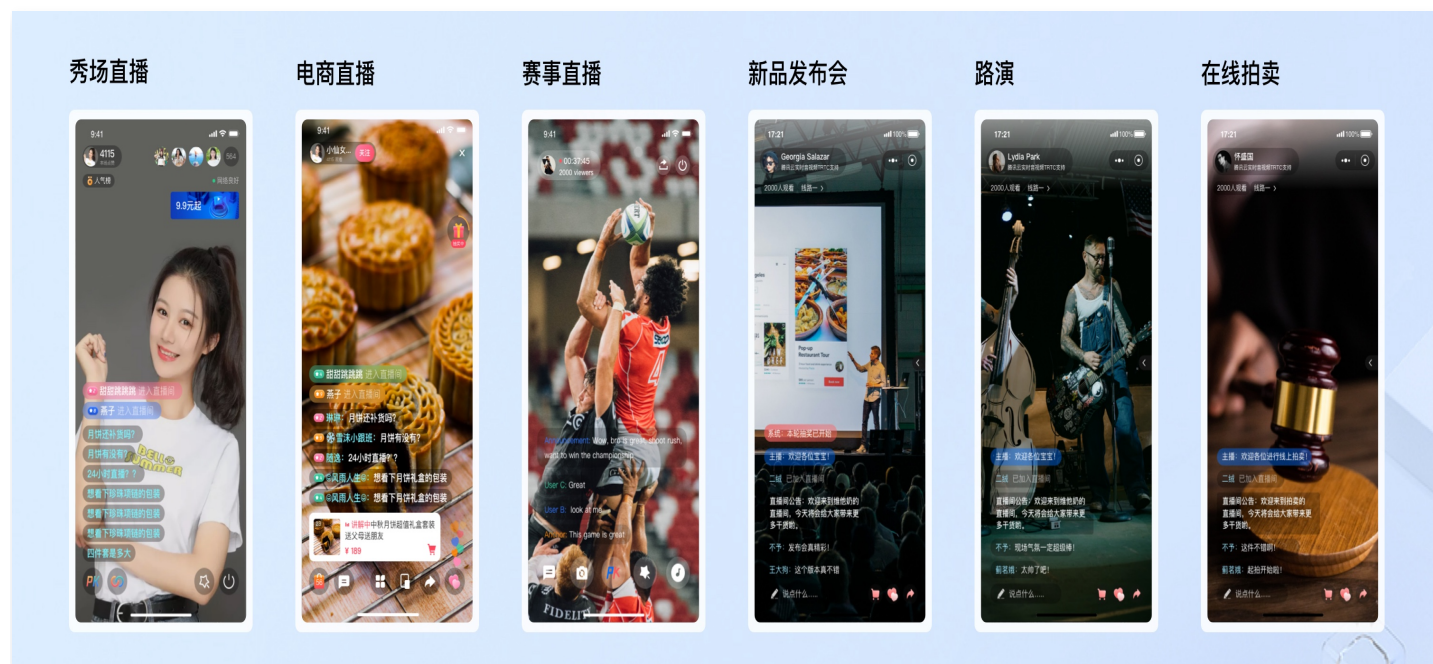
秀场直播

9:41
4115
人气榜
9.9元起
甜甜跳跳跳 进入直播间
燕子 进入直播间
月饼还补货吗?
月饼有没有?
24小时直播?
想看下珍珠项链的包装
想看下珍珠项链的包装
想看下珍珠项链的包装
四件套多大

电商直播

9:41
小仙女...
关注
甜甜跳跳跳 进入直播间
燕子 进入直播间
琳琅: 月饼还补货吗?
雪沫小甜班: 月饼有没有?
随逸: 24小时直播?
风雨人生: 想看下月饼礼盒的包装
风雨人生: 想看下月饼礼盒的包装
讲解中 中秋月饼超值礼盒套装 送父母送朋友
¥ 189

赛事直播

9:41
00:37:45
2000 viewers
Announcement: Wow, brother great, shoot rush, want to win the championship
User C: Great
User B: look at me
Admin: This game is great
FIDELITY

新品发布会

17:21
Georgia Salazar
2000人观看 线路一 >
Pop-up Restaurant Tour
系统: 本轮抽奖已开始
主播: 欢迎各位宝宝!
二娃 已加入直播间
直播间公告: 欢迎来到维他奶的直播间, 今天将会给大家带来更多干货哦。
不予: 发布会真精彩!
王大狗: 这个版本真不错
说点什么......

路演

17:21
Lydia Park
2000人观看 线路一 >
主播: 欢迎各位宝宝!
二娃 已加入直播间
直播间公告: 欢迎来到维他奶的直播间, 今天将会给大家带来更多干货哦。
不予: 现场气氛一定超级棒!
郁茗雅: 太帅了吧!
说点什么......

在线拍卖

17:21
怀盛园
2000人观看 线路一 >
主播: 欢迎各位进行线上拍卖!
二娃 已加入直播间
直播间公告: 欢迎来到拍卖的直播间, 今天将会给大家带来更多干货哦。
不予: 这件不错啊!
郁茗雅: 起拍开始啦!
说点什么......